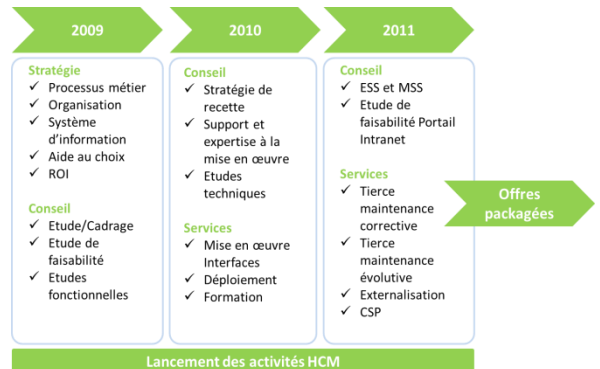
2009

2010

2011

Stratégie
✓ Processus métier
✓ Organisation
✓ Système d'information
✓ Aide au choix
✓ ROI

Conseil
✓ Etude/Cadrage
✓ Etude de faisabilité
✓ Etudes fonctionnelles

Conseil
✓ Stratégie de recette
✓ Support et expertise à la mise en œuvre
✓ Etudes techniques

Services
✓ Mise en œuvre Interfaces
✓ Déploiement
✓ Formation

Conseil
✓ ESS et MSS
✓ Etude de faisabilité Portail Intranet

Services
✓ Tierce maintenance corrective
✓ Tierce maintenance évolutive
✓ Externalisation
✓ CSP

Offres packagées

Lancement des activités HCM